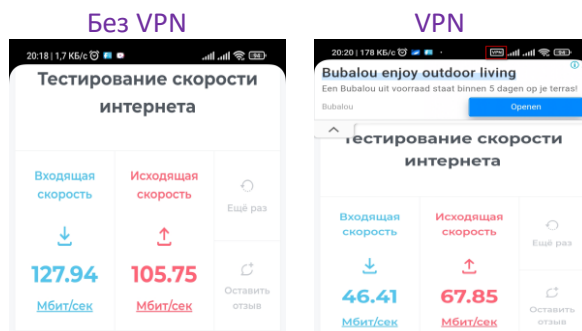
Без VPN

20:18 | 1,7 КБ/с

Тестирование скорости интернета

Входящая скорость

127.94

Мбит/сек

Исходящая скорость

105.75

Мбит/сек

Ещё раз

Оставить отзыв

VPN

20:20 | 178 КБ/с VPN

Bubalou enjoy outdoor living

Een Bubalou uit voorraad staat binnen 5 dagen op je terras!

Bubalou

Openen

Тестирование скорости интернета

Входящая скорость

46.41

Мбит/сек

Исходящая скорость

67.85

Мбит/сек

Ещё раз

Оставить отзыв